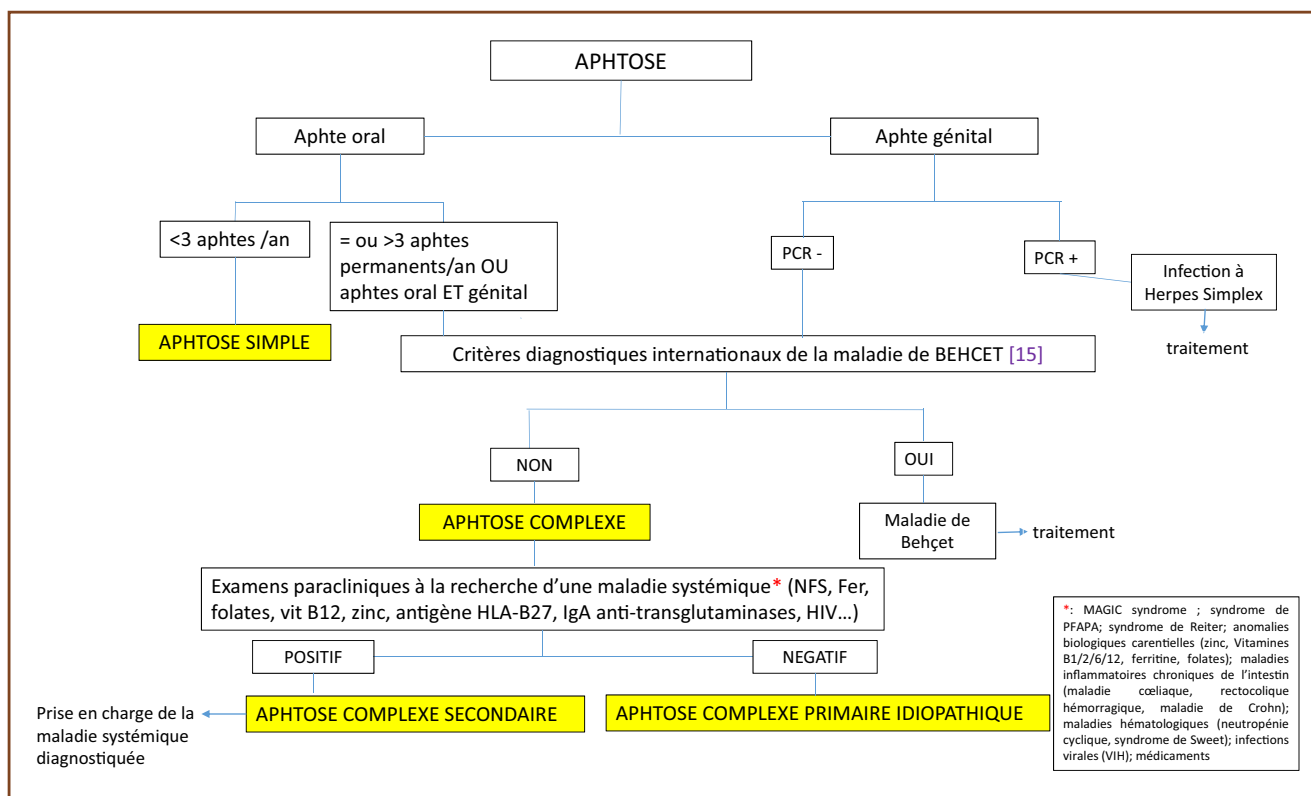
APHTOSE

Aphte oral

Aphte génital

<3 aphtes /an

= ou >3 aphtes permanents/an OU aphtes oral ET génital

PCR -

PCR +

Infection à Herpes Simplex

traitement

APHTOSE SIMPLE

Critères diagnostiques internationaux de la maladie de BEHCET [15]

NON

OUI

APHTOSE COMPLEXE

Maladie de Behçet

traitement

Examens paracliniques à la recherche d'une maladie systémique* (NFS, Fer, folates, vit B12, zinc, antigène HLA-B27, IgA anti-transglutaminases, HIV…)

*: MAGIC syndrome ; syndrome de PFAPA; syndrome de Reiter; anomalies biologiques carentielles (zinc, Vitamines B1/2/6/12, ferritine, folates); maladies inflammatoires chroniques de l'intestin (maladie cœliaque, rectocolique hémorragique, maladie de Crohn); maladies hématologiques (neutropénie cyclique, syndrome de Sweet); infections virales (VIH); médicaments

POSITIF

NEGATIF

Prise en charge de la maladie systémique diagnostiquée

APHTOSE COMPLEXE SECONDAIRE

APHTOSE COMPLEXE PRIMAIRE IDIOPATHIQUE